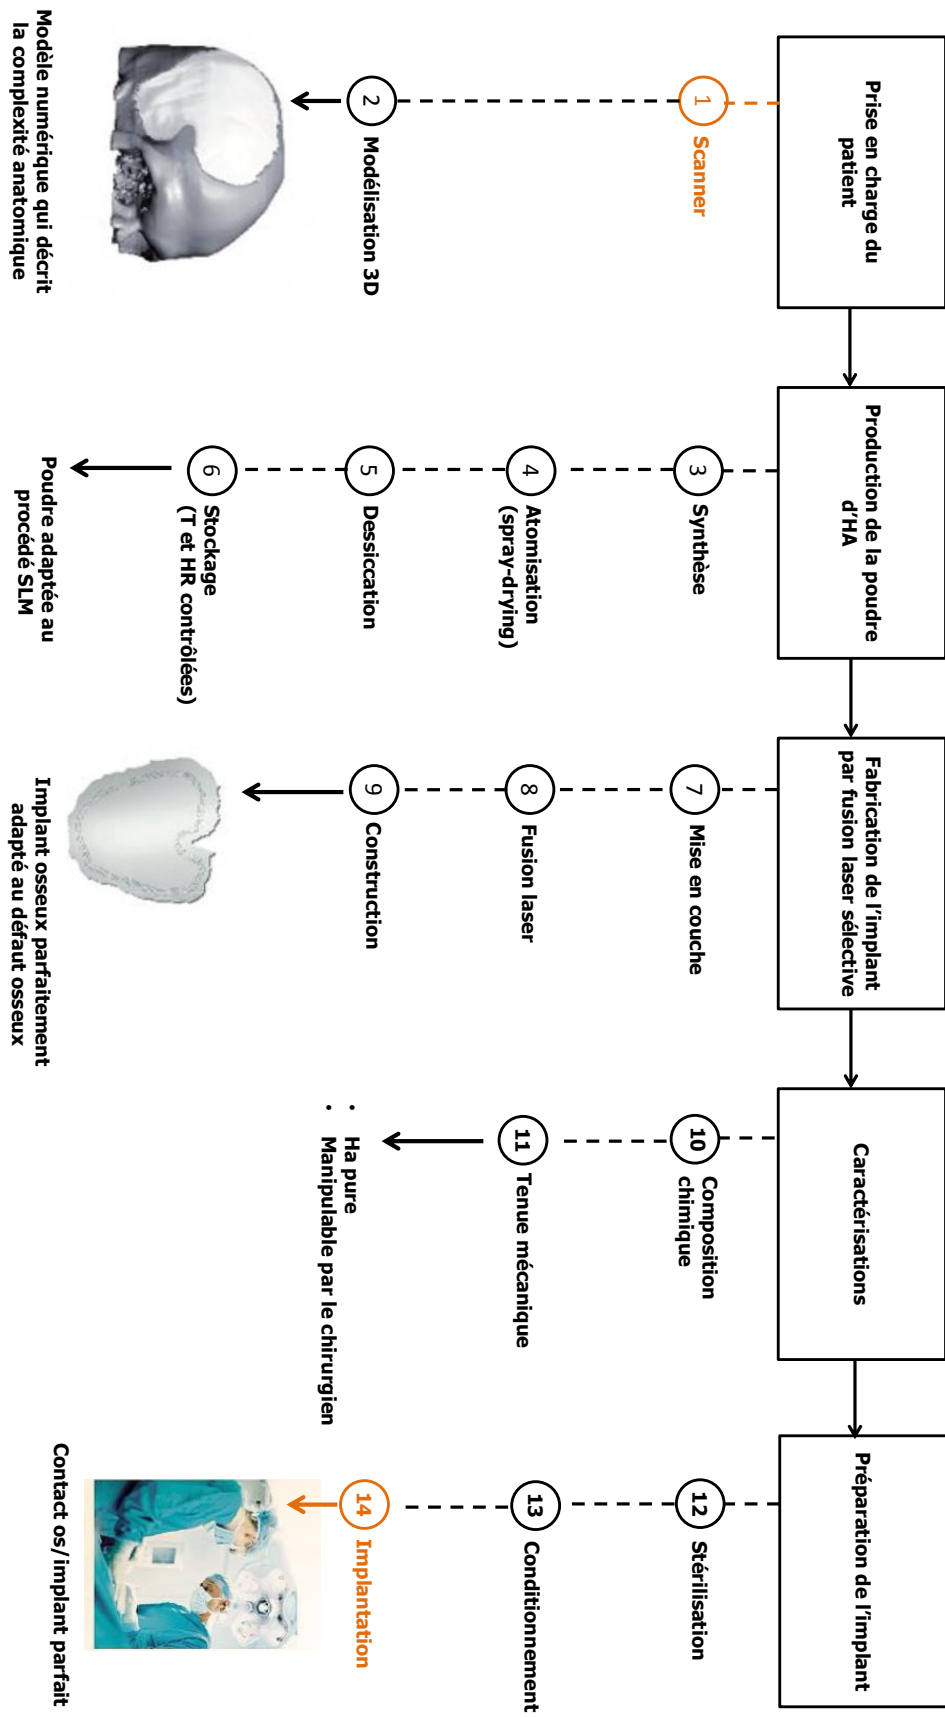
Prise en charge du patient

1 Scanner

2 Modélisation 3D

Modèle numérique qui décrit la complexité anatomique

Production de la poudre d'HA

3 Synthèse

4 Atomisation (spray-drying)

5 Dessiccation

6 Stockage (T et HR contrôlées)

Poudre adaptée au procédé SLM

Fabrication de l'implant par fusion laser sélective

7 Mise en couche

8 Fusion laser

9 Construction

Implant osseux parfaitement adapté au défaut osseux

Caractérisations

10 Composition chimique

11 Tenue mécanique

- Ha pure
- Manipulable par le chirurgien

Préparation de l'implant

12 Stérilisation

13 Conditionnement

14 Implantation

Contact os/implant parfait